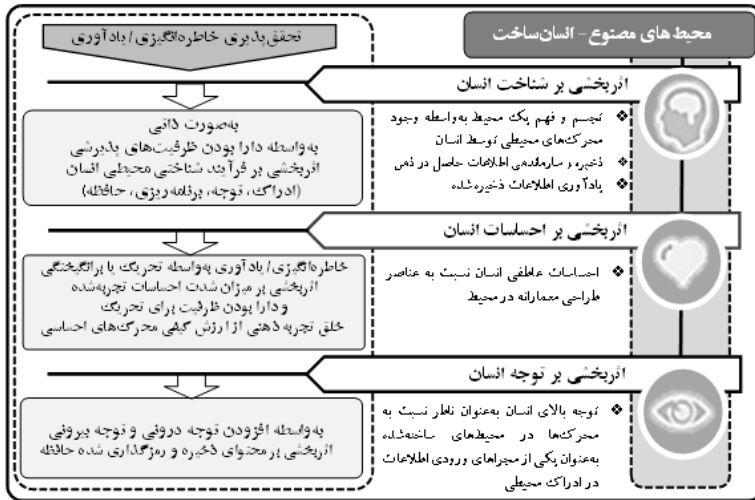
محیط های مصنوع - انسان‌ساخت

تحقق پذیری خاطره‌انگیزی / یادآوری

اثربخشی بر شناخت انسان

❖ تجسم و فهم یک محیط به‌واسطه وجود محرک‌های محیطی توسط انسان
❖ ذخیره و سازماندهی اطلاعات حاصل در ذهن
❖ یادآوری اطلاعات ذخیره‌شده

به‌صورت ذاتی
به‌واسطه دارا بودن ظرفیت‌های پذیرشی
اثربخشی بر فرآیند شناختی محیطی انسان
(ادراک، توجه، برنامه‌ریزی، حافظه)

اثربخشی بر احساسات انسان

❖ احساسات عاطفی انسان نسبت به عناصر طراحی معمارانه در محیط

خاطره‌انگیزی / یادآوری به‌واسطه تحریک یا برانگیختگی
اثربخشی بر میزان شدت احساسات تجربه‌شده
و دارا بودن ظرفیت برای تحریک
خلق تجربه ذهنی از ارزش کیفی محرک‌های احساسی

اثربخشی بر توجه انسان

❖ توجه بالای انسان به‌عنوان ناظر نسبت به محرک‌ها در محیط‌های ساخته‌شده به‌عنوان یکی از مجراهای ورودی اطلاعات در ادراک محیطی

به‌واسطه افزودن توجه درونی و توجه برونی
اثربخشی بر محتوای ذخیره و رمزگذاری شده حافظه